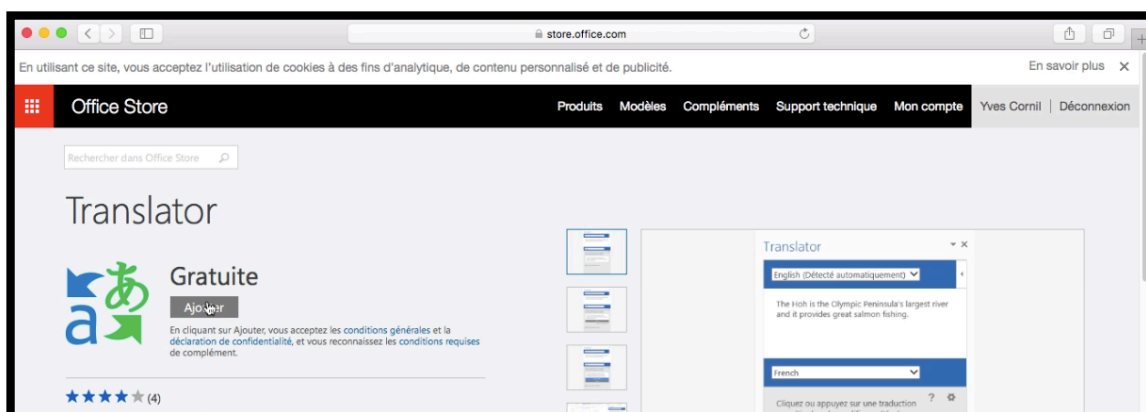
store.office.com

En utilisant ce site, vous acceptez l'utilisation de cookies à des fins d'analytique, de contenu personnalisé et de publicité.

En savoir plus ✕

Office Store

Produits Modèles Compléments Support technique Mon compte Yves Cornil | Déconnexion

Rechercher dans Office Store

Translator

あ a

Gratuite

Ajo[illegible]er

En cliquant sur Ajouter, vous acceptez les conditions générales et la déclaration de confidentialité, et vous reconnaissez les conditions requises de complément.

★★★★★ (4)

Translator

English (Détecté automatiquement)

The Hoh is the Olympic Peninsula's largest river and it provides great salmon fishing.

French

Cliquez ou appuyez sur une traduction